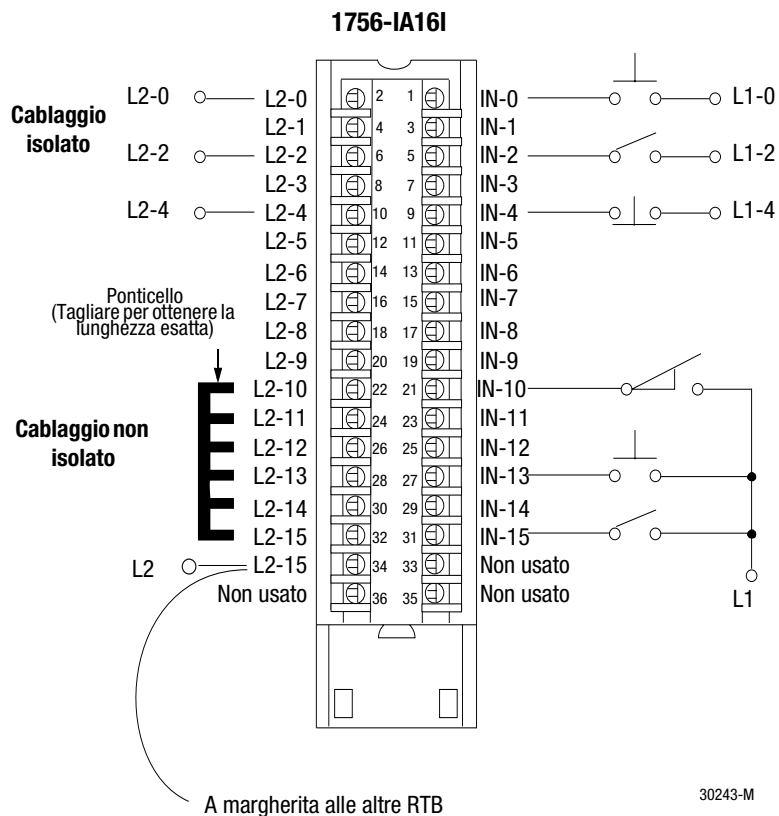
1756-IA16I

Cablaggio isolato

L2-0
L2-2
L2-4

Ponticello (Tagliare per ottenere la lunghezza esatta)

Cablaggio non isolato

L2

L2-0
L2-1
L2-2
L2-3
L2-4
L2-5
L2-6
L2-7
L2-8
L2-9
L2-10
L2-11
L2-12
L2-13
L2-14
L2-15
L2-15
Non usato

2 1
4 3
6 5
8 7
10 9
12 11
14 13
16 15
18 17
20 19
22 21
24 23
26 25
28 27
30 29
32 31
34 33
36 35

IN-0
IN-1
IN-2
IN-3
IN-4
IN-5
IN-6
IN-7
IN-8
IN-9
IN-10
IN-11
IN-12
IN-13
IN-14
IN-15
Non usato
Non usato

L1-0
L1-2
L1-4

L1

A margherita alle altre RTB

30243-M